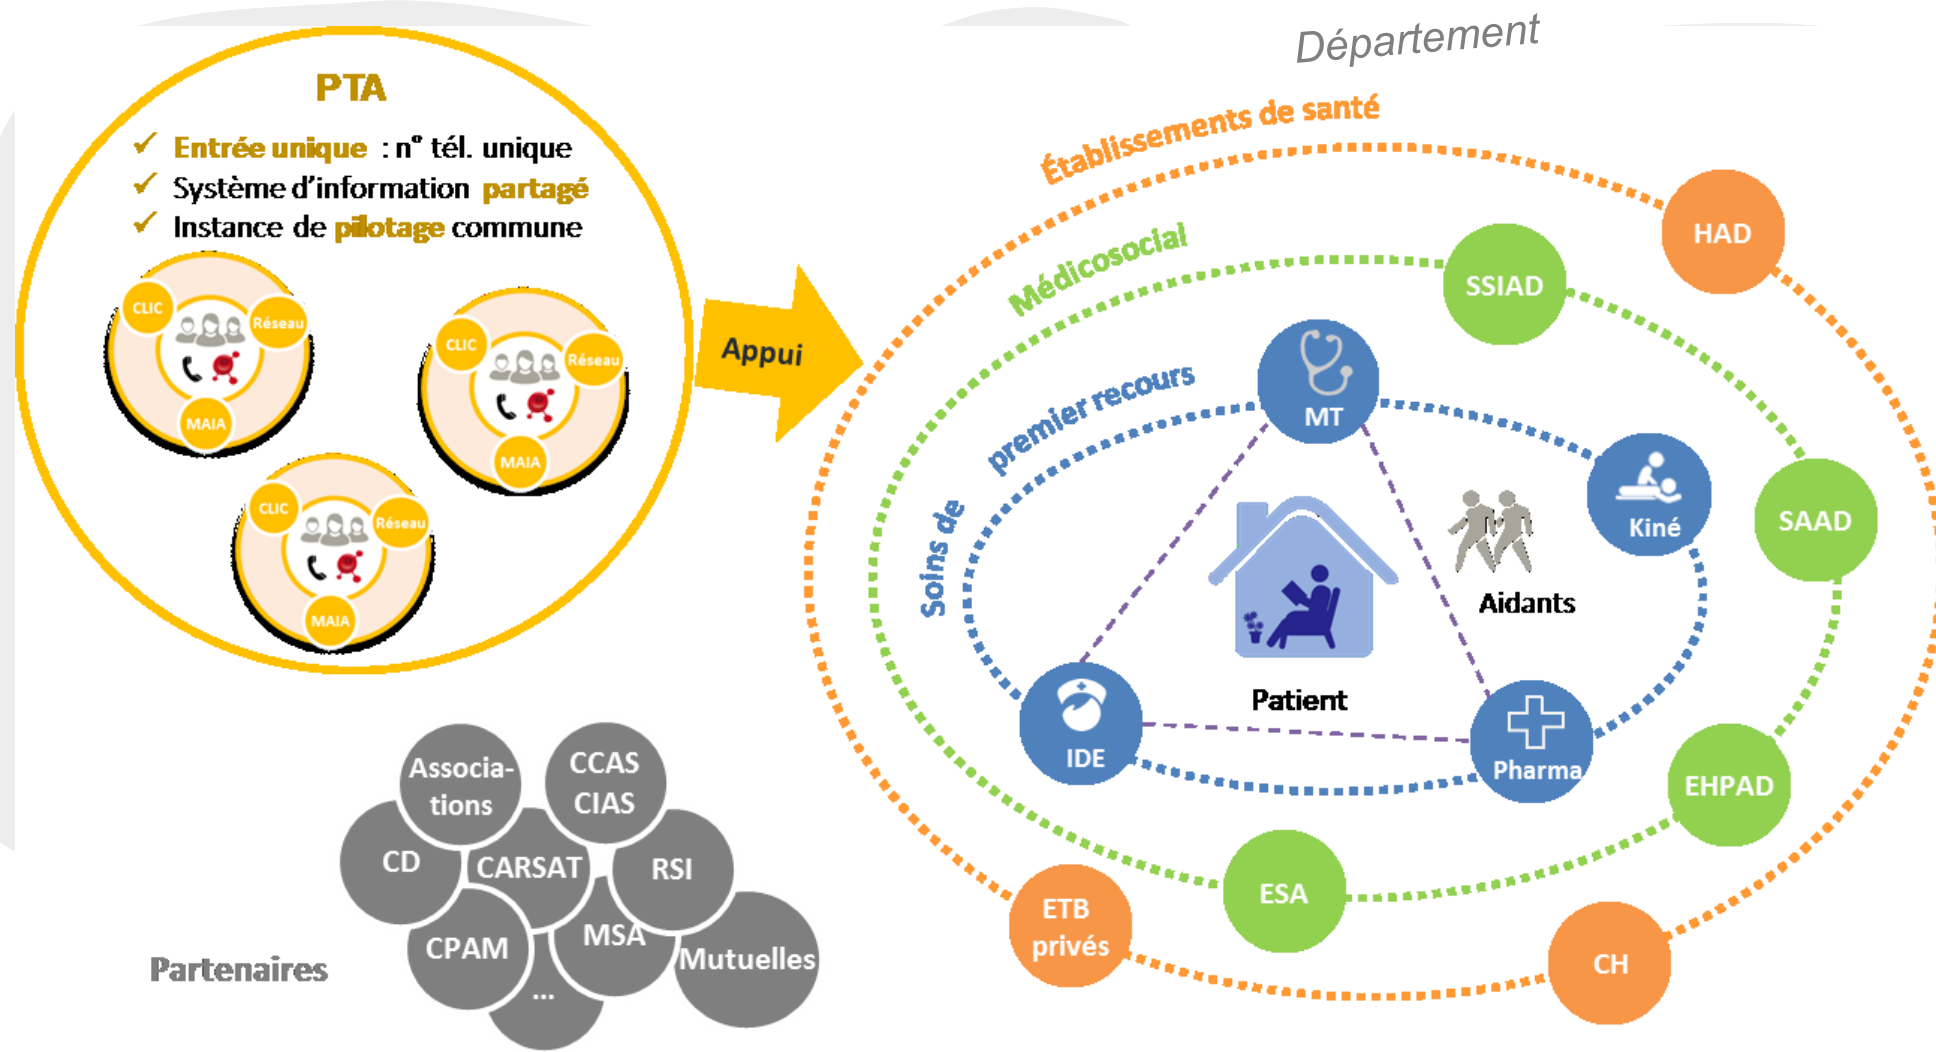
PTA

✓ Entrée unique : n° tél. unique
✓ Système d'information partagé
✓ Instance de pilotage commune

CLIC
Réseau
MAIA

CLIC
Réseau
MAIA

CLIC
Réseau
MAIA

Appui

Département

Établissements de santé

Médicosocial

Soins de premier recours

HAD
SSIAD
MT
Kiné
SAAD
Aidants
Patient
IDE
Pharma
EHPAD
ESA
ETB privés
CH

Associa-tions
CCAS CIAS
CD
CARSAT
RSI
CPAM
MSA
Mutuelles
...

Partenaires